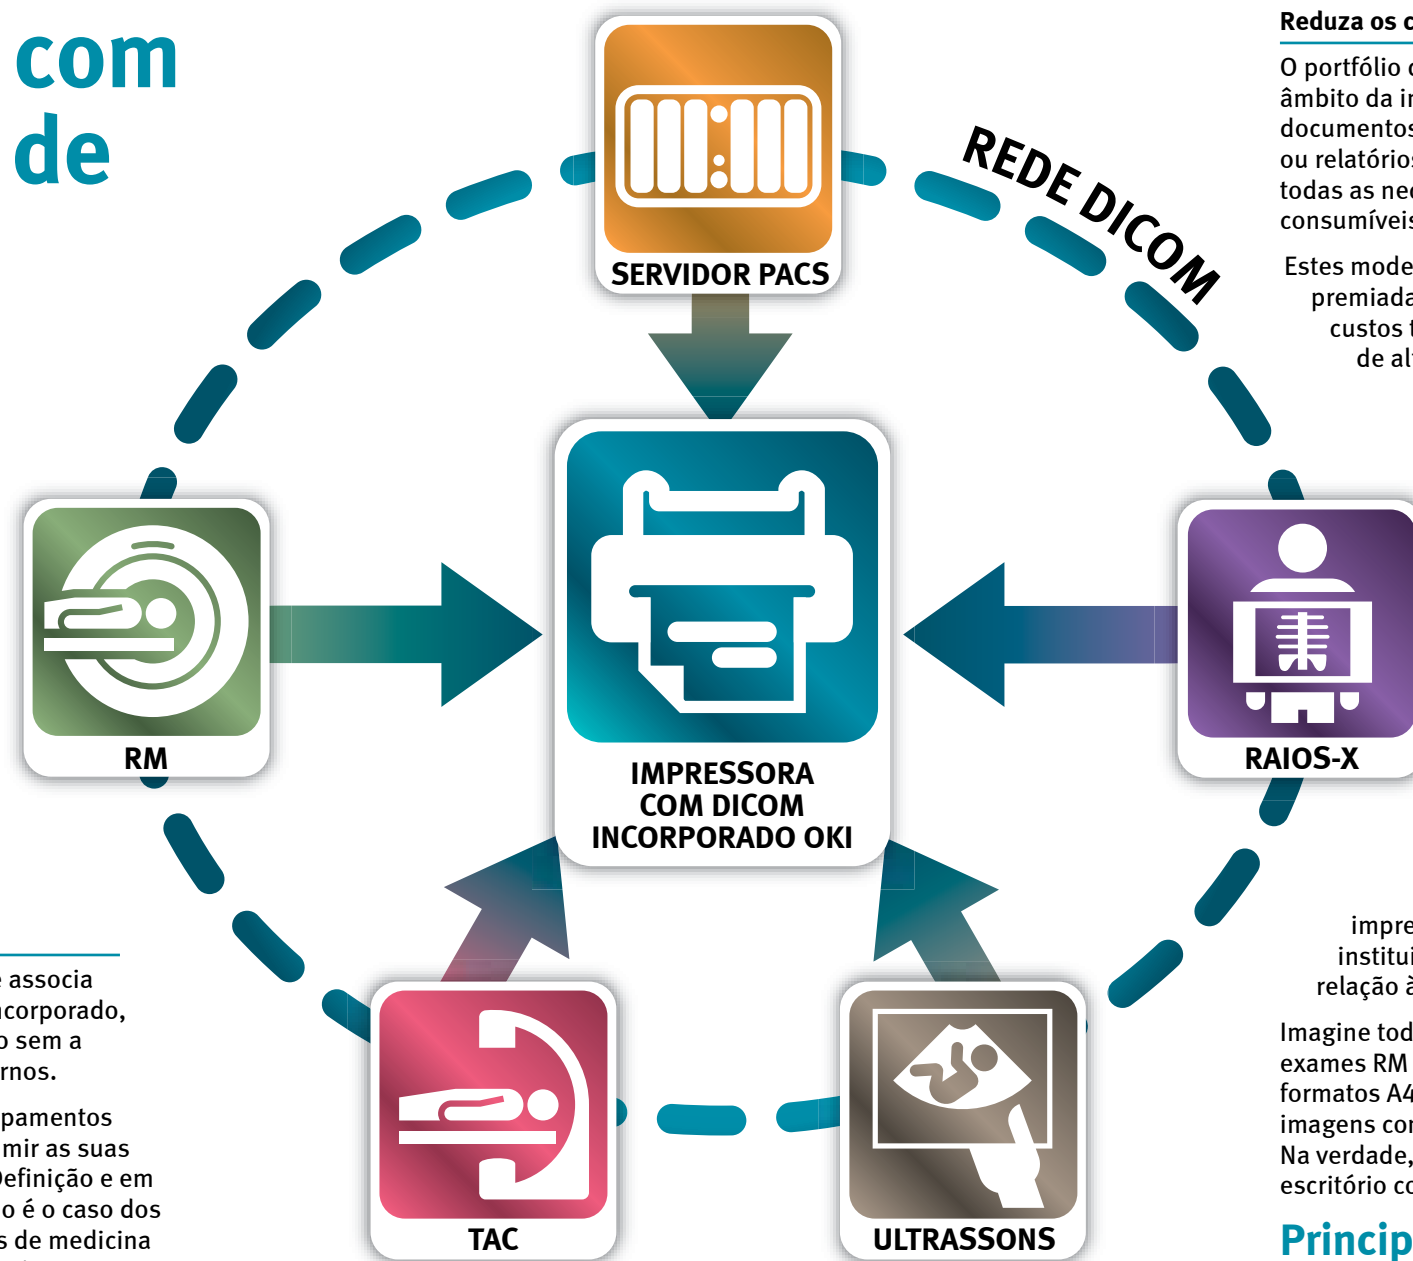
com
de

e associa
ncorporado,
o sem a
rnos.

pamentos
mir as suas
Definição e em
o é o caso dos
s de medicina

SERVIDOR PACS

REDE DICOM

RM

IMPRESSORA
COM DICOM
INCORPORADO OKI

RAIOS-X

TAC

ULTRASSONS

Reduza os c

O portfólio c
âmbito da in
documentos
ou relatórios
todas as nec
consumíveis

Estes mode
premiada
custos t
de al

impre
institu
relação à

Imagine tod
exames RM
formatos A4
imagens cor
Na verdade,
escritório co

Princip